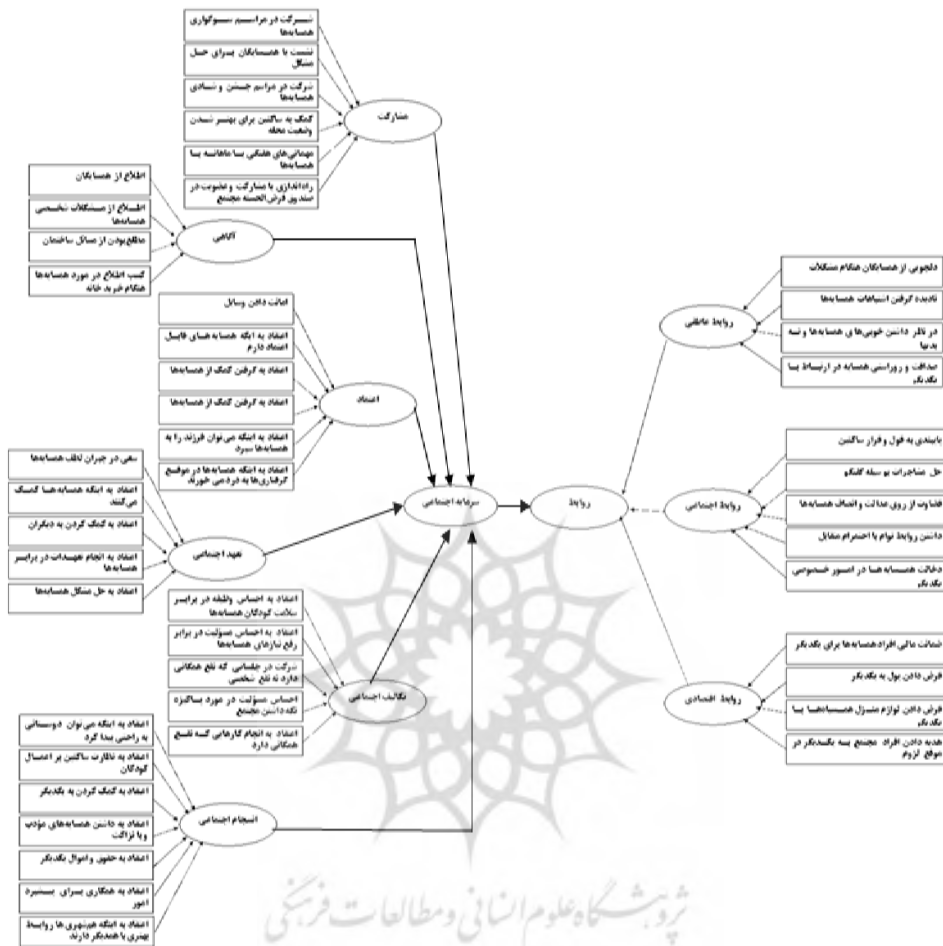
شرکت در مراسم سوگواری همسایه‌ها

نشست با همسایگان برای حل مسائل

شرکت در مراسم جشن و شادی همسایه‌ها

کمک به ساکنین برای بهتر شدن وضعیت محله

مهمانی‌های هفتگی یا ماهانه با همسایه‌ها

راه‌اندازی یا مشارکت و عضویت در صندوق قرض‌الحسنه مجتمع

مشارکت

اطلاع از همسایگان

اطلاع از مشکلات شخصی همسایه‌ها

مطلع بودن از مسائل ساختمان

کسب اطلاع در مورد همسایه‌ها هنگام خرید خانه

آگاهی

امانت دادن وسایل

اعتماد به اینکه همسایه‌های قابل اعتماد دارم

اعتماد به گرفتن کمک از همسایه‌ها

اعتماد به گرفتن کمک از همسایه‌ها

اعتماد به اینکه می‌توان فرزند را به همسایه‌ها سپرد

اعتماد به اینکه همسایه‌ها در مواقع گرفتاری‌ها به درد می‌خورند

اعتماد

سعی در جبران لطف همسایه‌ها

اعتماد به اینکه همسایه‌ها کمک می‌کنند

اعتماد به کمک کردن به دیگران

اعتماد به انجام تعهدات در برابر همسایه‌ها

اعتماد به حل مشکل همسایه‌ها

تعهد اجتماعی

سرمایه اجتماعی

روابط

دلجویی از همسایگان هنگام مشکلات

نادیده گرفتن اشتباهات همسایه‌ها

در نظر داشتن خوبی‌های همسایه‌ها و نه بدی‌ها

صداقت و رو راستی همسایه در ارتباط با یکدیگر

روابط عاطفی

پایبندی به قول و قرار ساکنین

حل مشاجرات به وسیله گفتگو

قضاوت از روی عدالت و انصاف همسایه‌ها

داشتن روابط توام با احترام متقابل

دخالت همسایه‌ها در امور خصوصی یکدیگر

روابط اجتماعی

ضمانت مالی افراد همسایه‌ها برای یکدیگر

قرض دادن پول به یکدیگر

قرض دادن لوازم منزل همسایه‌ها به یکدیگر

هدیه دادن افراد مجتمع به یکدیگر در مواقع لزوم

روابط اقتصادی

اعتماد به احساس وظیفه در برابر سلامت کودکان همسایه‌ها

اعتماد به احساس مسئولیت در برابر رفع نیازهای همسایه‌ها

شرکت در جلساتی که نفع همگانی دارد نه نفع شخصی

احساس مسئولیت در مورد سازگاری نگه‌داشتن مجتمع

اعتماد به انجام کارهایی که نفع همگانی دارد

تکالیف اجتماعی

اعتماد به اینکه می‌توان دوستانی به راحتی پیدا کرد

اعتماد به نظارت ساکنین بر اعمال کودکان

اعتماد به کمک کردن به یکدیگر

اعتماد به داشتن همسایه‌های مؤدب و با نزاکت

اعتماد به حقوق و احوال یکدیگر

اعتماد به همکاری برای بهبود امور

اعتماد به اینکه همبستگی‌ها و روابط بهتری با همدیگر دارند

انسجام اجتماعی

پژوهشگاه علوم انسانی و مطالعات فرهنگی